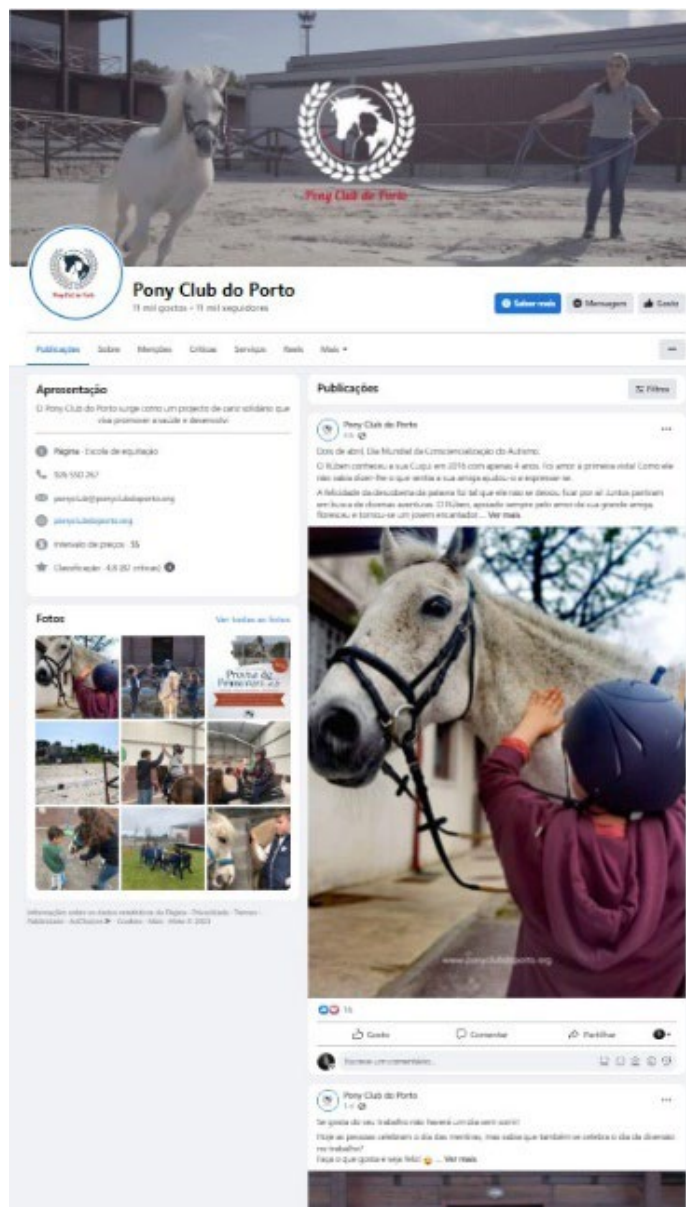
Pony Club do Porto

Pony Club do Porto
11 mil gostos • 11 mil seguidores

Saber mais
Mensagem
Gosto

Publicações
Sobre
Menções
Críticas
Serviços
Reels
Mais ▾

...

Apresentação

O Pony Club do Porto surge como um projecto de cariz solidário que visa promover a saúde e desenvolv

Página · Escola de equitação

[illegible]

ponyclub@ponyclubdoporto.org

ponyclubdoporto.org

Intervalo de preços · $$

Classificação · 4,8 (82 críticas)

Fotos
Ver todas as fotos

Prova de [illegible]

Informações sobre os dados estatísticos da Página · Privacidade · Termos · Publicidade · AdChoices · Cookies · Mais · Meta © 2023

Publicações
Filtros

Pony Club do Porto
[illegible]

...

Dois de abril, Dia Mundial da Consciencialização do Autismo.

O Rúben conheceu a sua Cuqui em 2016 com apenas 4 anos. Foi amor à primeira vista! Como ele não sabia dizer-lhe o que sentia a sua amiga ajudou-o a expressar-se.

A felicidade da descoberta da palavra foi tal que ele não se deixou ficar por aí! Juntos partiram em busca de diversas aventuras. O Rúben, apoiado sempre pelo amor da sua grande amiga, floresceu e tornou-se um jovem encantador ... Ver mais

www.ponyclubdoporto.org

16

Gosto
Comentar
Partilhar

Escreve um comentário...

Pony Club do Porto
1 d

...

Se gosta do seu trabalho não haverá um dia sem sorrir!

Hoje as pessoas celebram o dia das mentiras, mas sabia que também se celebra o dia da diversão no trabalho?

Faça o que gosta e seja feliz! ... Ver mais